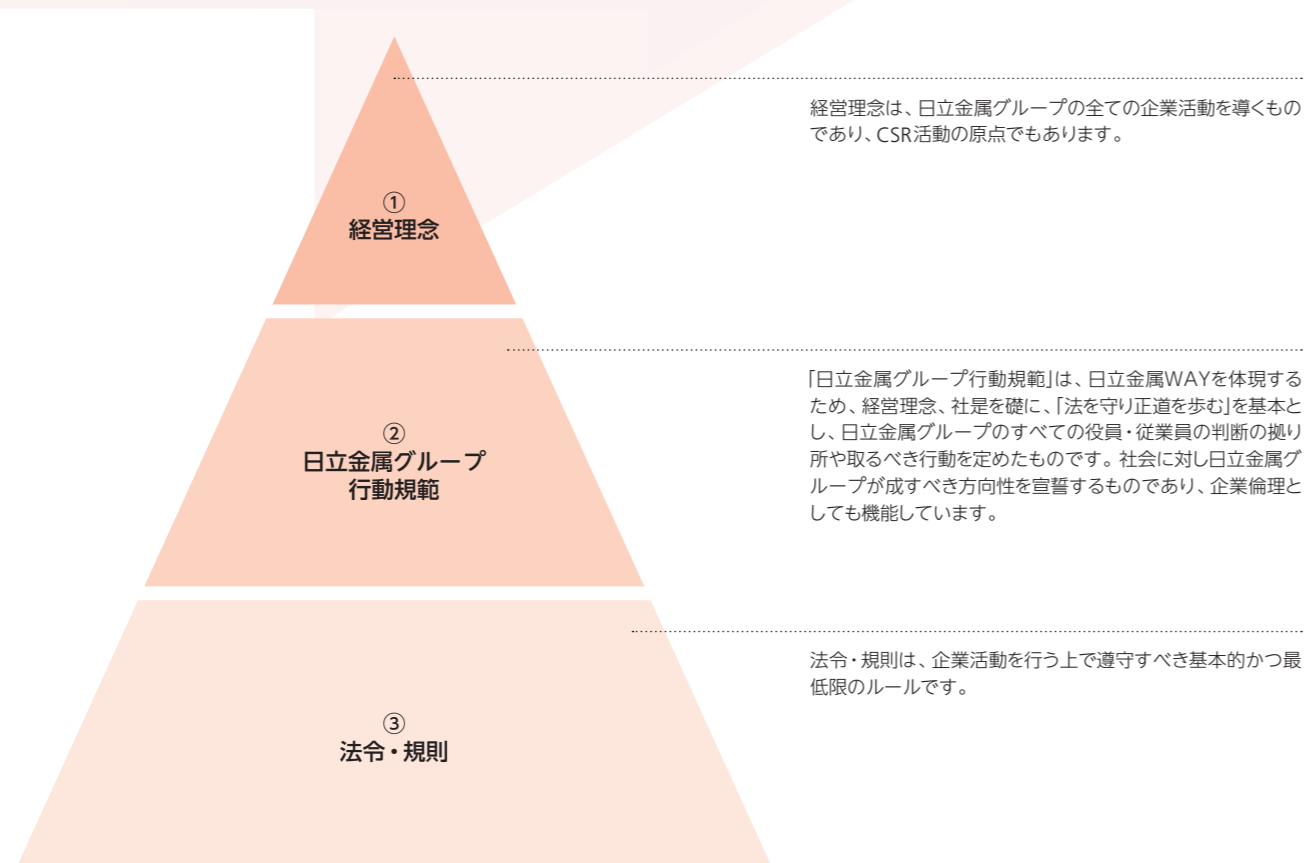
①
経営理念

経営理念は、日立金属グループの全ての企業活動を導くものであり、CSR活動の原点でもあります。

②
日立金属グループ
行動規範

「日立金属グループ行動規範」は、日立金属WAYを体現するため、経営理念、社是を礎に、「法を守り正道を歩む」を基本とし、日立金属グループのすべての役員・従業員の判断の拠り所や取るべき行動を定めたものです。社会に対し日立金属グループが成すべき方向性を宣誓するものであり、企業倫理としても機能しています。

③
法令・規則

法令・規則は、企業活動を行う上で遵守すべき基本的かつ最低限のルールです。